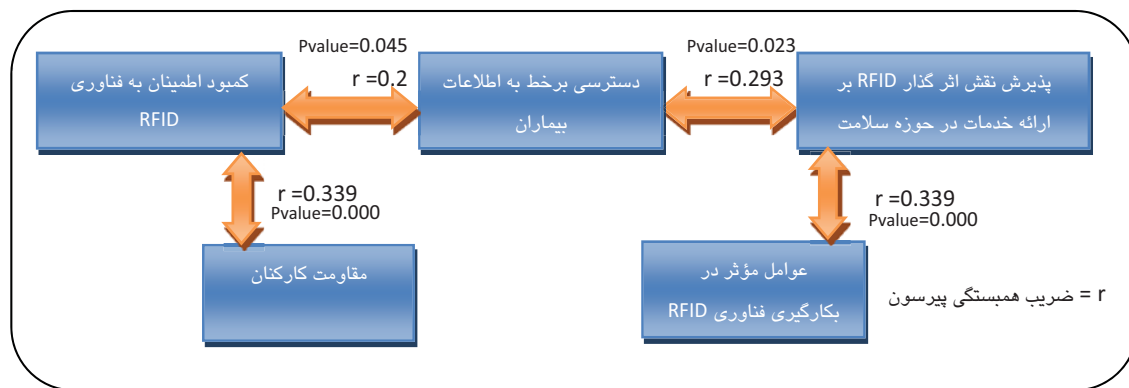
پذیرش نقش اثر گذار RFID بر ارائه خدمات در حوزه سلامت

Pvalue=0.023
r =0.293

دسترسی برخط به اطلاعات بیماران

Pvalue=0.045
r =0.2

کمبود اطمینان به فناوری RFID

r =0.339
Pvalue=0.000

مقاومت کارکنان

r =0.339
Pvalue=0.000

عوامل مؤثر در بکارگیری فناوری RFID

r = ضریب همبستگی پیرسون